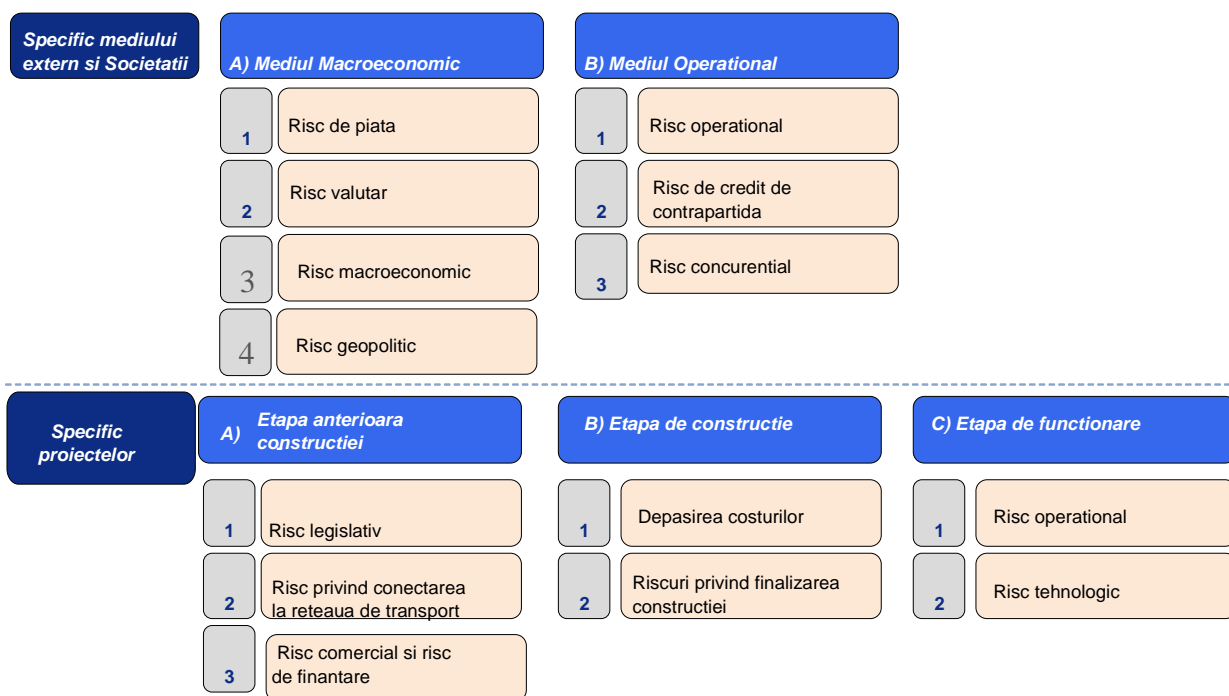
Specific mediului extern si Societatii

A) Mediul Macroeconomic

1 Risc de piata

2 Risc valutar

3 Risc macroeconomic

4 Risc geopolitic

B) Mediul Operational

1 Risc operational

2 Risc de credit de contrapartida

3 Risc concurential

Specific proiectelor

A) Etapa anterioara constructiei

1 Risc legislativ

2 Risc privind conectarea la reteaua de transport

3 Risc comercial si risc de finantare

B) Etapa de constructie

1 Depasirea costurilor

2 Riscuri privind finalizarea constructiei

C) Etapa de functionare

1 Risc operational

2 Risc tehnologic